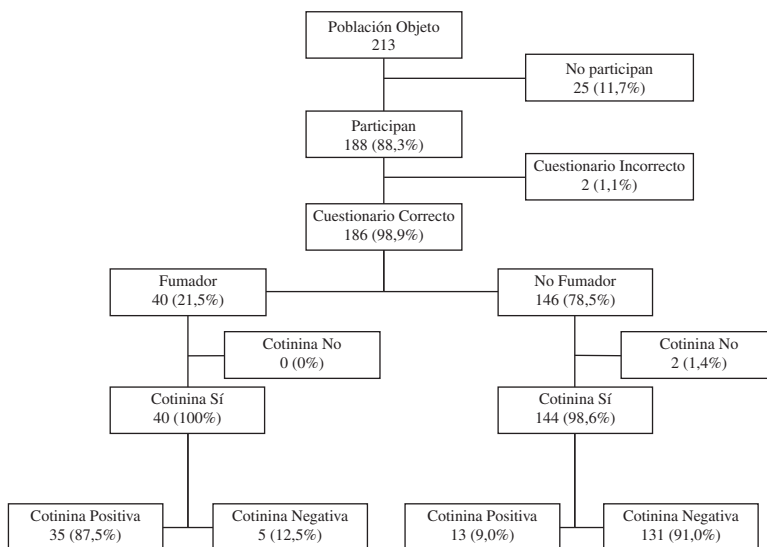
Población Objeto
213

No participan
25 (11,7%)

Participan
188 (88,3%)

Cuestionario Incorrecto
2 (1,1%)

Cuestionario Correcto
186 (98,9%)

Fumador
40 (21,5%)

No Fumador
146 (78,5%)

Cotinina No
0 (0%)

Cotinina No
2 (1,4%)

Cotinina Sí
40 (100%)

Cotinina Sí
144 (98,6%)

Cotinina Positiva
35 (87,5%)

Cotinina Negativa
5 (12,5%)

Cotinina Positiva
13 (9,0%)

Cotinina Negativa
131 (91,0%)